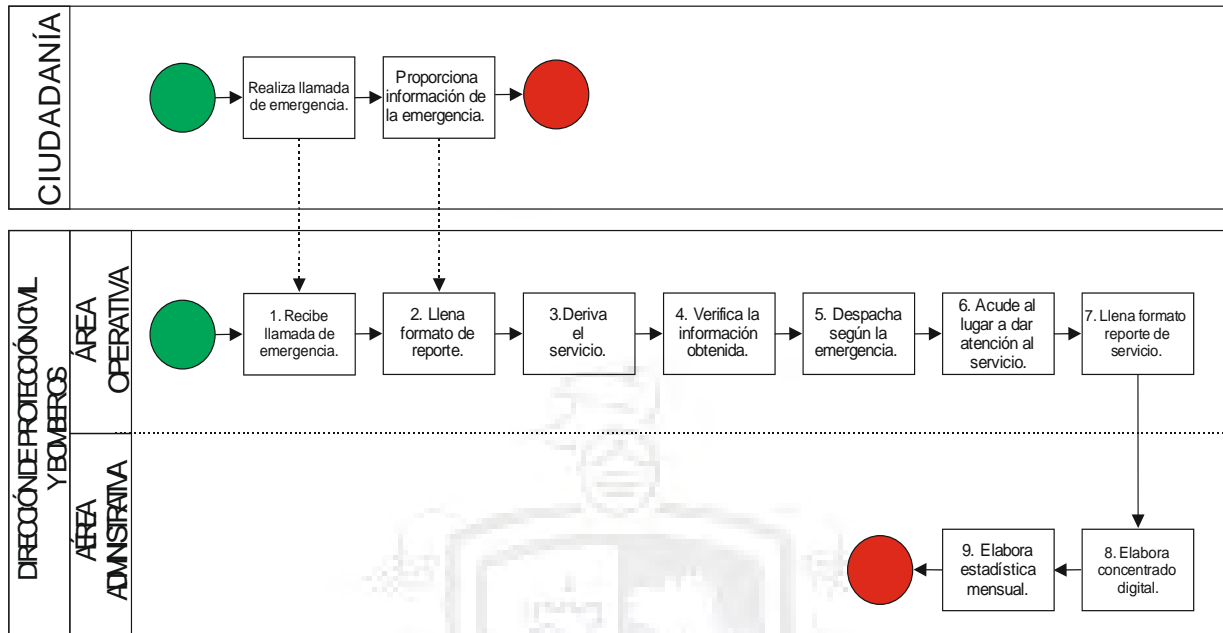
CIUDADANÍA

Realiza llamada de emergencia.

Proporciona información de la emergencia.

DIRECCIÓN DE PROTECCIÓN CIVIL Y BOMBEROS

ÁREA OPERATIVA

1. Recibe llamada de emergencia.

2. Llena formato de reporte.

3.Deriva el servicio.

4. Verifica la información obtenida.

5. Despacha según la emergencia.

6. Acude al lugar a dar atención al servicio.

7. Llena formato reporte de servicio.

ÁREA ADMINISTRATIVA

8. Elabora concentrado digital.

9. Elabora estadística mensual.